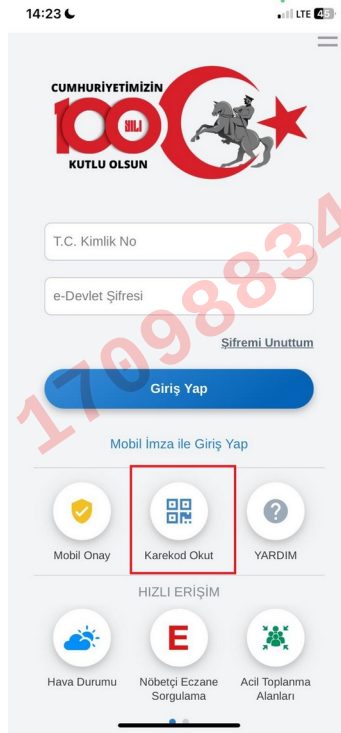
14:23

LTE 45

CUMHURİYETİMİZİN 100 YILI KUTLU OLSUN

T.C. Kimlik No

e-Devlet Şifresi

Şifremi Unuttum

Giriş Yap

Mobil İmza ile Giriş Yap

Mobil Onay

Karekod Okut

YARDIM

HIZLI ERİŞİM

Hava Durumu

Nöbetçi Eczane Sorgulama

Acil Toplanma Alanları

17098834